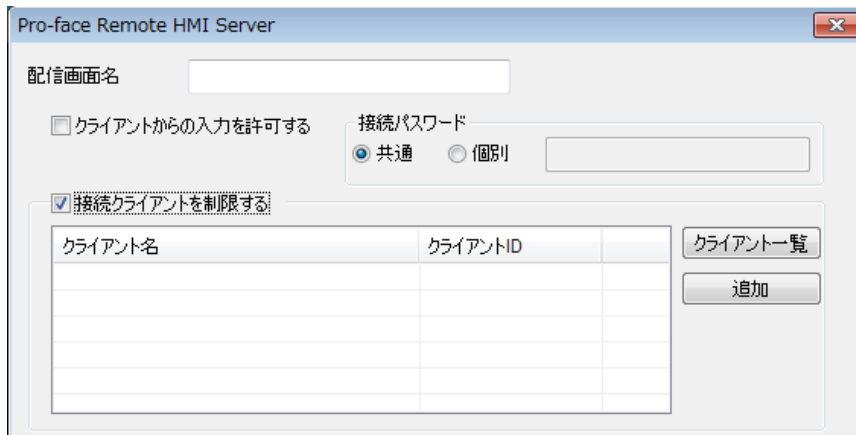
Pro-face Remote HMI Server

配信画面名

クライアントからの入力を許可する

接続パスワード
共通 個別

接続クライアントを制限する

| クライアント名 | クライアントID |  |
|---|---|---|
|  |  |  |

クライアント一覧
追加